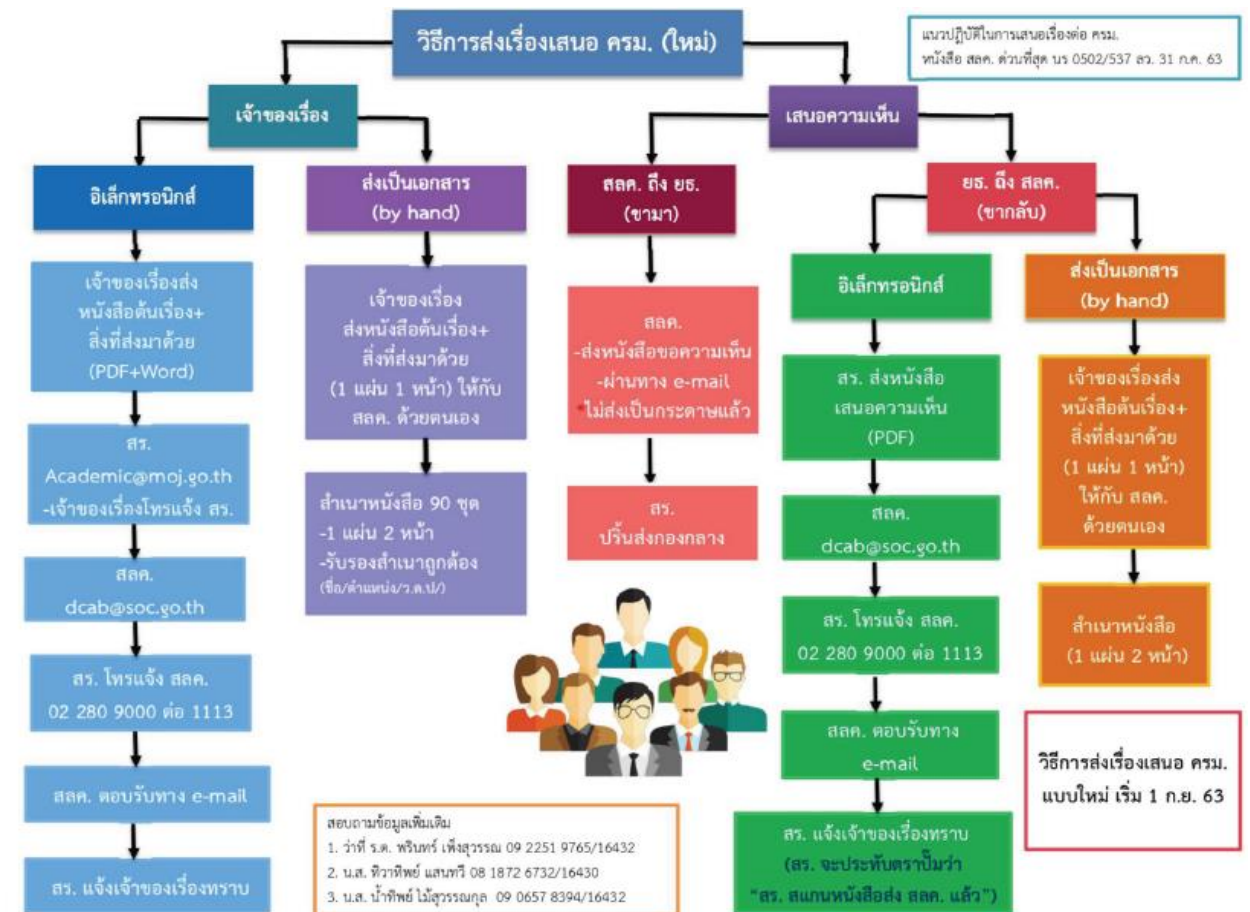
วิธีการส่งเรื่องเสนอ ครม. (ใหม่)

แนวปฏิบัติในการเสนอเรื่องต่อ ครม.
หนังสือ สลค. ด่วนที่สุด นร 0502/537 ลว. 31 ก.ค. 63

เจ้าของเรื่อง

อิเล็กทรอนิกส์

เจ้าของเรื่องส่ง หนังสือต้นเรื่อง+ สิ่งที่ส่งมาด้วย (PDF+Word)

สร. Academic@moj.go.th -เจ้าของเรื่องโทรแจ้ง สร.

สลค. dcab@soc.go.th

สร. โทรแจ้ง สลค. 02 280 9000 ต่อ 1113

สลค. ตอบรับทาง e-mail

สร. แจ้งเจ้าของเรื่องทราบ

ส่งเป็นเอกสาร (by hand)

เจ้าของเรื่อง ส่งหนังสือต้นเรื่อง+ สิ่งที่ส่งมาด้วย (1 แผ่น 1 หน้า) ให้กับ สลค. ด้วยตนเอง

สำเนาหนังสือ 90 ชุด -1 แผ่น 2 หน้า -รับรองสำเนาถูกต้อง (ชื่อ/ตำแหน่ง/ว.ด.ป/)

เสนอความเห็น

สลค. ถึง ยธ. (ขามา)

สลค. -ส่งหนังสือขอความเห็น -ผ่านทาง e-mail -ไม่ส่งเป็นกระดาษแล้ว

สร. ปริ้นส่งกองกลาง

ยธ. ถึง สลค. (ขากลับ)

อิเล็กทรอนิกส์

สร. ส่งหนังสือ เสนอความเห็น (PDF)

สลค. dcab@soc.go.th

สร. โทรแจ้ง สลค. 02 280 9000 ต่อ 1113

สลค. ตอบรับทาง e-mail

สร. แจ้งเจ้าของเรื่องทราบ (สร. จะประทับตราปั๊มว่า "สร. สแกนหนังสือส่ง สลค. แล้ว")

ส่งเป็นเอกสาร (by hand)

เจ้าของเรื่องส่ง หนังสือต้นเรื่อง+ สิ่งที่ส่งมาด้วย (1 แผ่น 1 หน้า) ให้กับ สลค. ด้วยตนเอง

สำเนาหนังสือ (1 แผ่น 2 หน้า)

วิธีการส่งเรื่องเสนอ ครม. แบบใหม่ เริ่ม 1 ก.ย. 63

สอบถามข้อมูลเพิ่มเติม
1. ว่าที่ ร.ต. พรินทร์ เพ็งสุวรรณ 09 2251 9765/16432
2. น.ส. ทิวาทิพย์ แสนทวี 08 1872 6732/16430
3. น.ส. น้ำทิพย์ ไม้สุวรรณกุล 09 0657 8394/16432